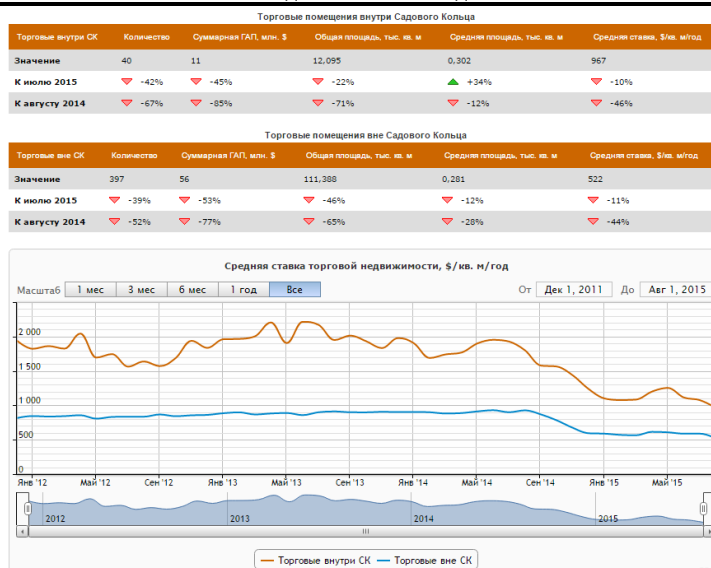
Торговые помещения внутри Садового Кольца

| Торговые внутри СК | Количество | Суммарная ГАП, млн. $ | Общая площадь, тыс. кв. м | Средняя площадь, тыс. кв. м | Средняя ставка, $/кв. м/год |
|---|---|---|---|---|---|
| Значение | 40 | 11 | 12,095 | 0,302 | 967 |
| К июлю 2015 | -42% | -45% | -22% | +34% | -10% |
| К августу 2014 | -67% | -85% | -71% | -12% | -46% |

Торговые помещения вне Садового Кольца

| Торговые вне СК | Количество | Суммарная ГАП, млн. $ | Общая площадь, тыс. кв. м | Средняя площадь, тыс. кв. м | Средняя ставка, $/кв. м/год |
|---|---|---|---|---|---|
| Значение | 397 | 56 | 111,388 | 0,281 | 522 |
| К июлю 2015 | -39% | -53% | -46% | -12% | -11% |
| К августу 2014 | -52% | -77% | -65% | -28% | -44% |

Средняя ставка торговой недвижимости, $/кв. м/год

Масштаб 1 мес 3 мес 6 мес 1 год Все

От Дек 1, 2011 До Авг 1, 2015

2 000
1 500
1 000
500
0

Янв '12 Май '12 Сен '12 Янв '13 Май '13 Сен '13 Янв '14 Май '14 Сен '14 Янв '15 Май '15

2012 2013 2014 2015

Торговые внутри СК Торговые вне СК